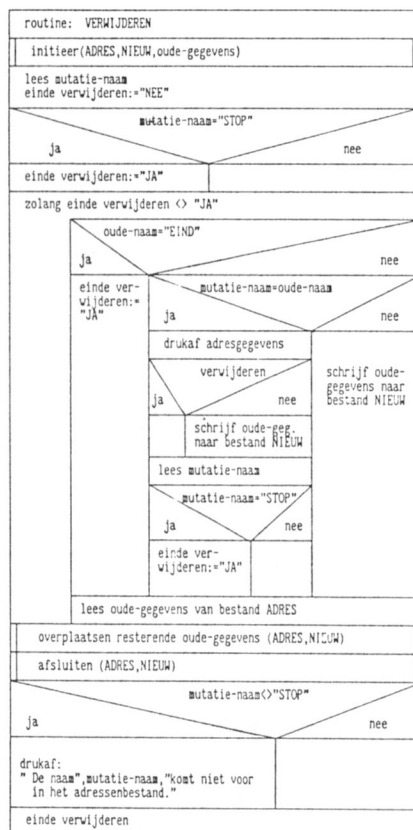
routine: VERWIJDEREN

initieer(ADRES,NIEUW,oude-gegevens)

lees mutatie-naam
einde verwijderen:="NEE"

mutatie-naam="STOP"

ja

nee

einde verwijderen:="JA"

zolang einde verwijderen <> "JA"

oude-naam="EIND"

ja

nee

einde verwijderen:="JA"

mutatie-naam=oude-naam

ja

nee

drukaf adresgegevens

verwijderen

ja

nee

schrijf oude-geg. naar bestand NIEUW

schrijf oude-gegevens naar bestand NIEUW

lees mutatie-naam

mutatie-naam="STOP"

ja

nee

einde verwijderen:="JA"

lees oude-gegevens van bestand ADRES

overplaatsen resterende oude-gegevens (ADRES,NIEUW)

afsluiten (ADRES,NIEUW)

mutatie-naam<>"STOP"

ja

nee

drukaf:
" De naam",mutatie-naam,"komt niet voor in het adressenbestand."

einde verwijderen